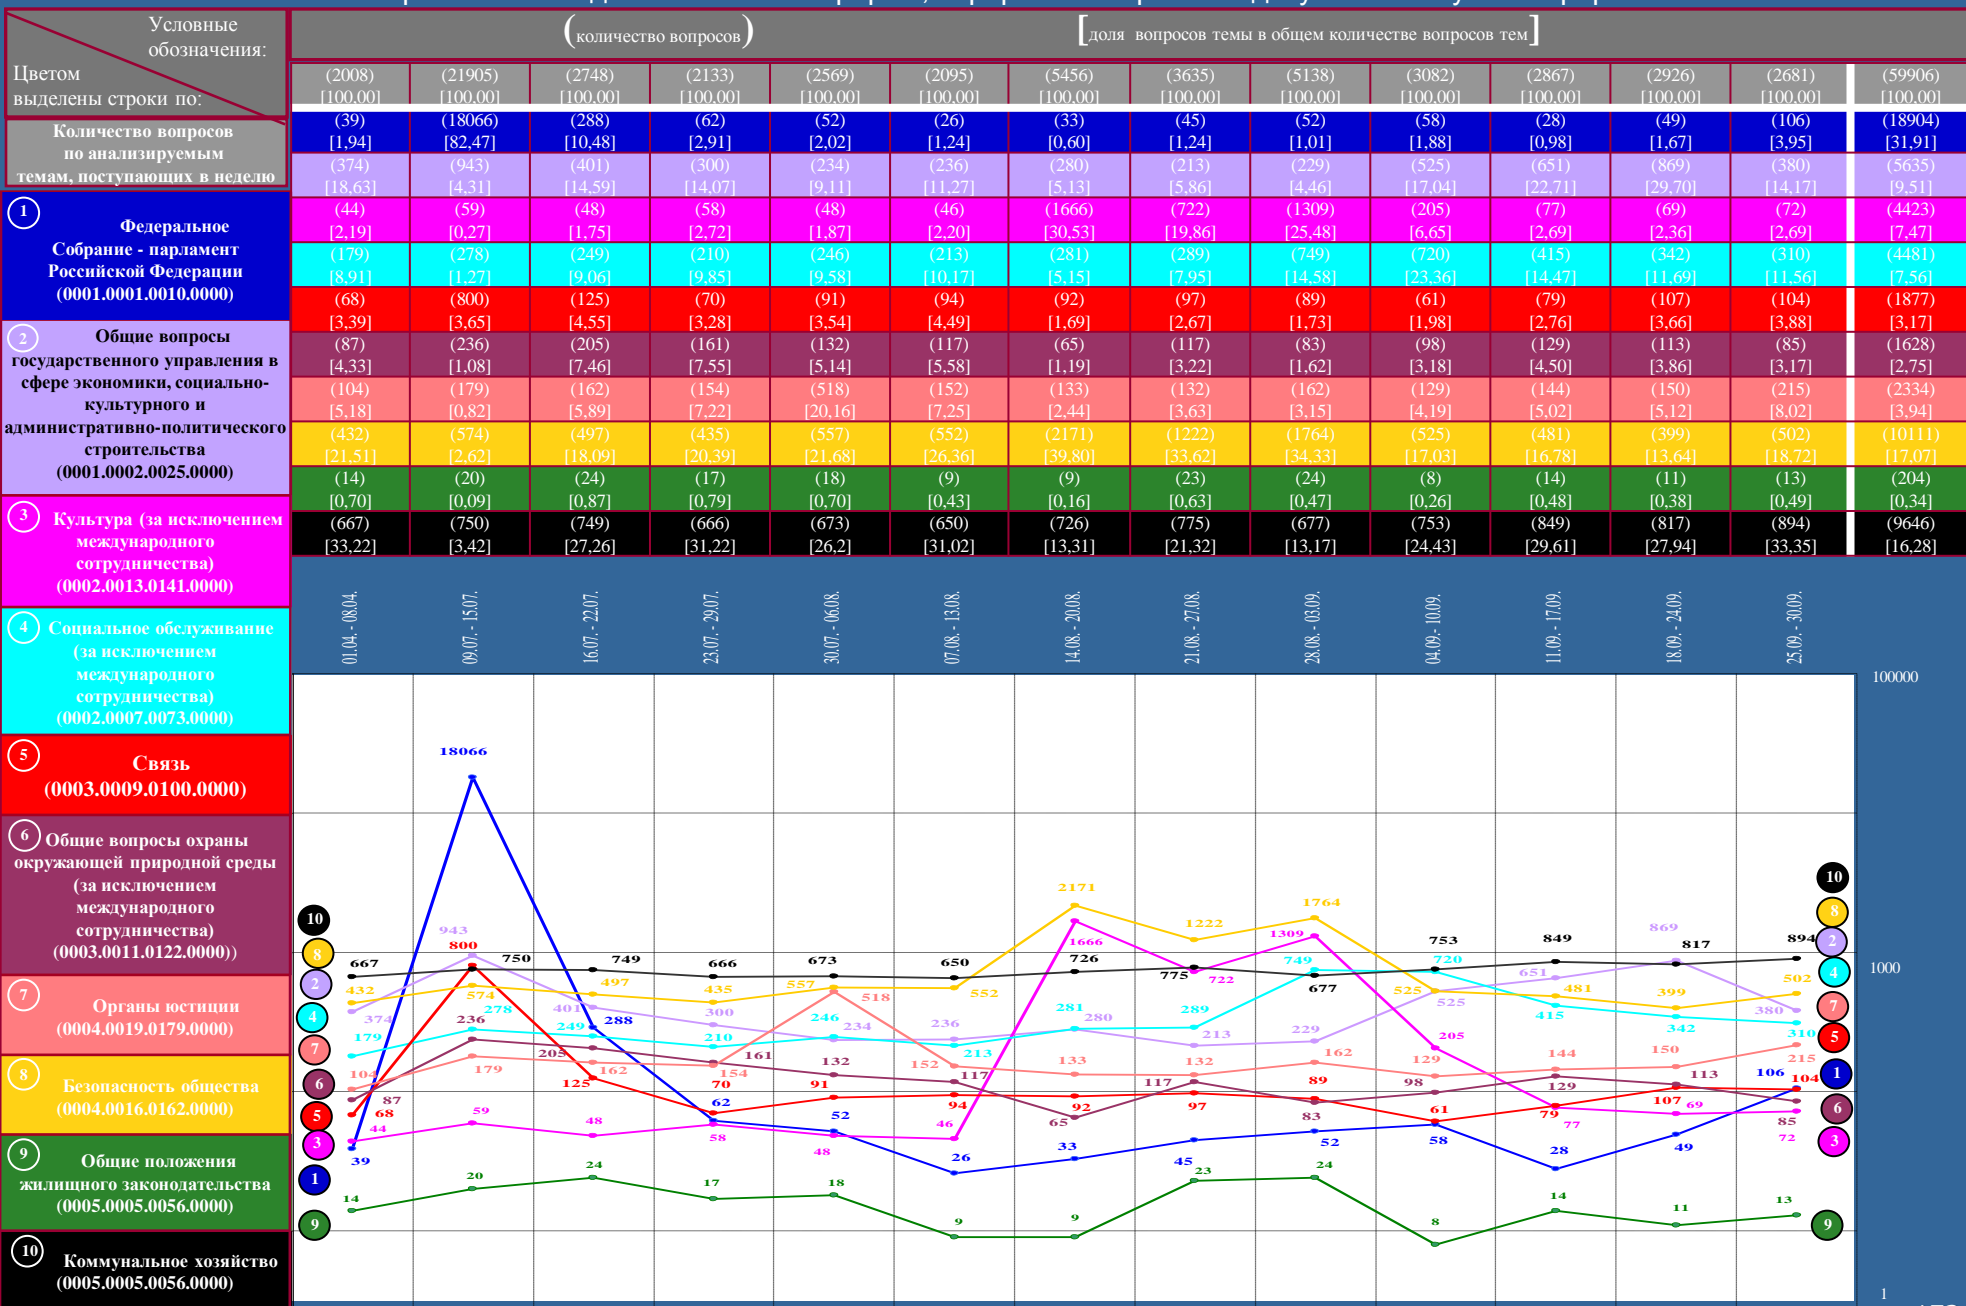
Условные обозначения:
Цветом выделены строки по:

(количество вопросов) [доля вопросов темы в общем количестве вопросов тем]

| Количество вопросов по анализируемым темам, поступающих в неделю | (2008) [100,00] | (21905) [100,00] | (2748) [100,00] | (2133) [100,00] | (2569) [100,00] | (2095) [100,00] | (5456) [100,00] | (3635) [100,00] | (5138) [100,00] | (3082) [100,00] | (2867) [100,00] | (2926) [100,00] | (2681) [100,00] | (59906) [100,00] |
|---|---|---|---|---|---|---|---|---|---|---|---|---|---|---|
| 1 Федеральное Собрание - парламент Российской Федерации (0001.0001.0010.0000) | (39) [1,94] | (18066) [82,47] | (288) [10,48] | (62) [2,91] | (52) [2,02] | (26) [1,24] | (33) [0,60] | (45) [1,24] | (52) [1,01] | (58) [1,88] | (28) [0,98] | (49) [1,67] | (106) [3,95] | (18904) [31,91] |
| 2 Общие вопросы государственного управления в сфере экономики, социально-культурного и административно-политического строительства (0001.0002.0025.0000) | (374) [18,63] | (943) [4,31] | (401) [14,59] | (300) [14,07] | (234) [9,11] | (236) [11,27] | (280) [5,13] | (213) [5,86] | (229) [4,46] | (525) [17,04] | (651) [22,71] | (869) [29,70] | (380) [14,17] | (5635) [9,51] |
| 3 Культура (за исключением международного сотрудничества) (0002.0013.0141.0000) | (44) [2,19] | (59) [0,27] | (48) [1,75] | (58) [2,72] | (48) [1,87] | (46) [2,20] | (1666) [30,53] | (722) [19,86] | (1309) [25,48] | (205) [6,65] | (77) [2,69] | (69) [2,36] | (72) [2,69] | (4423) [7,47] |
| 4 Социальное обслуживание (за исключением международного сотрудничества) (0002.0007.0073.0000) | (179) [8,91] | (278) [1,27] | (249) [9,06] | (210) [9,85] | (246) [9,58] | (213) [10,17] | (281) [5,15] | (289) [7,95] | (749) [14,58] | (720) [23,36] | (415) [14,47] | (342) [11,69] | (310) [11,56] | (4481) [7,56] |
| 5 Связь (0003.0009.0100.0000) | (68) [3,39] | (800) [3,65] | (125) [4,55] | (70) [3,28] | (91) [3,54] | (94) [4,49] | (92) [1,69] | (97) [2,67] | (89) [1,73] | (61) [1,98] | (79) [2,76] | (107) [3,66] | (104) [3,88] | (1877) [3,17] |
| 6 Общие вопросы охраны окружающей природной среды (за исключением международного сотрудничества) (0003.0011.0122.0000)) | (87) [4,33] | (236) [1,08] | (205) [7,46] | (161) [7,55] | (132) [5,14] | (117) [5,58] | (65) [1,19] | (117) [3,22] | (83) [1,62] | (98) [3,18] | (129) [4,50] | (113) [3,86] | (85) [3,17] | (1628) [2,75] |
| 7 Органы юстиции (0004.0019.0179.0000) | (104) [5,18] | (179) [0,82] | (162) [5,89] | (154) [7,22] | (518) [20,16] | (152) [7,25] | (133) [2,44] | (132) [3,63] | (162) [3,15] | (129) [4,19] | (144) [5,02] | (150) [5,12] | (215) [8,02] | (2334) [3,94] |
| 8 Безопасность общества (0004.0016.0162.0000) | (432) [21,51] | (574) [2,62] | (497) [18,09] | (435) [20,39] | (557) [21,68] | (552) [26,36] | (2171) [39,80] | (1222) [33,62] | (1764) [34,33] | (525) [17,03] | (481) [16,78] | (399) [13,64] | (502) [18,72] | (10111) [17,07] |
| 9 Общие положения жилищного законодательства (0005.0005.0056.0000) | (14) [0,70] | (20) [0,09] | (24) [0,87] | (17) [0,79] | (18) [0,70] | (9) [0,43] | (9) [0,16] | (23) [0,63] | (24) [0,47] | (8) [0,26] | (14) [0,48] | (11) [0,38] | (13) [0,49] | (204) [0,34] |
| 10 Коммунальное хозяйство (0005.0005.0056.0000) | (667) [33,22] | (750) [3,42] | (749) [27,26] | (666) [31,22] | (673) [26,2] | (650) [31,02] | (726) [13,31] | (775) [21,32] | (677) [13,17] | (753) [24,43] | (849) [29,61] | (817) [27,94] | (894) [33,35] | (9646) [16,28] |

01.04. - 08.04. 09.07. - 15.07. 16.07. - 22.07. 23.07. - 29.07. 30.07. - 06.08. 07.08. - 13.08. 14.08. - 20.08. 21.08. - 27.08. 28.08. - 03.09. 04.09. - 10.09. 11.09. - 17.09. 18.09. - 24.09. 25.09. - 30.09.

100000
1000
1

18066
10 8 2 4 7 6 5 3 1 9
10 8 2 4 7 5 1 6 3 9